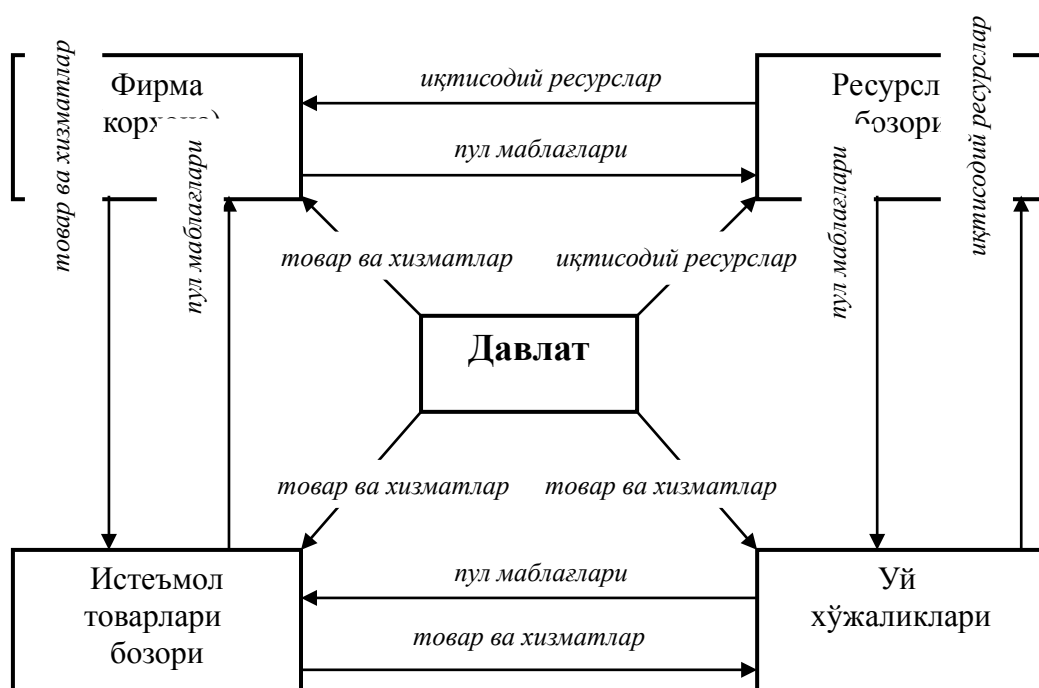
товар ва хизматлар

Фирма корх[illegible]

иқтисодий ресурслар

пул маблағлари

Ресурсл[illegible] бозор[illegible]

иқтисодий ресурслар

пул маблағлари

пул маблағлари

товар ва хизматлар

иқтисодий ресурслар

Давлат

товар ва хизматлар

товар ва хизматлар

Истеъмол товарлари бозори

пул маблағлари

товар ва хизматлар

Уй хўжаликлари